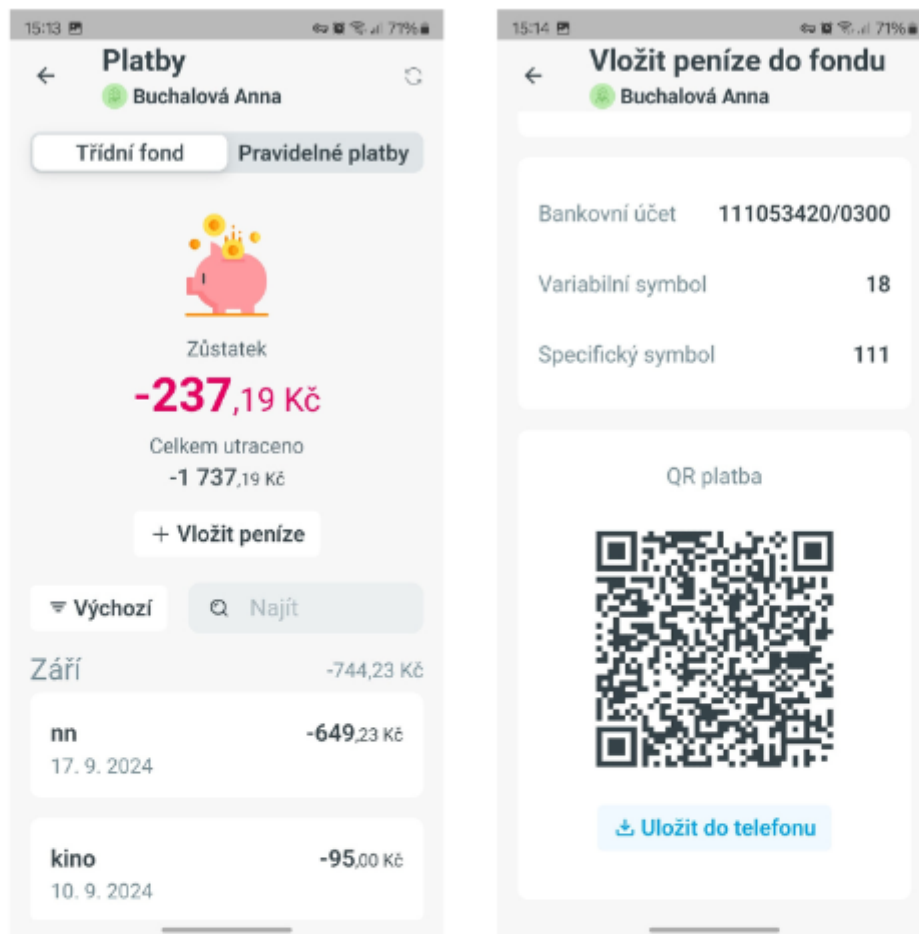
15:13 71%

Platby
Buchalová Anna

Třídní fond
Pravidelné platby

Zůstatek
-237,19 Kč

Celkem utraceno
-1 737,19 Kč

+ Vložit peníze

Výchozí
Najít

Září
-744,23 Kč

nn
17. 9. 2024
-649,23 Kč

kino
10. 9. 2024
-95,00 Kč

15:14 71%

Vložit peníze do fondu
Buchalová Anna

Bankovní účet
111053420/0300

Variabilní symbol
18

Specifický symbol
111

QR platba

Uložit do telefonu